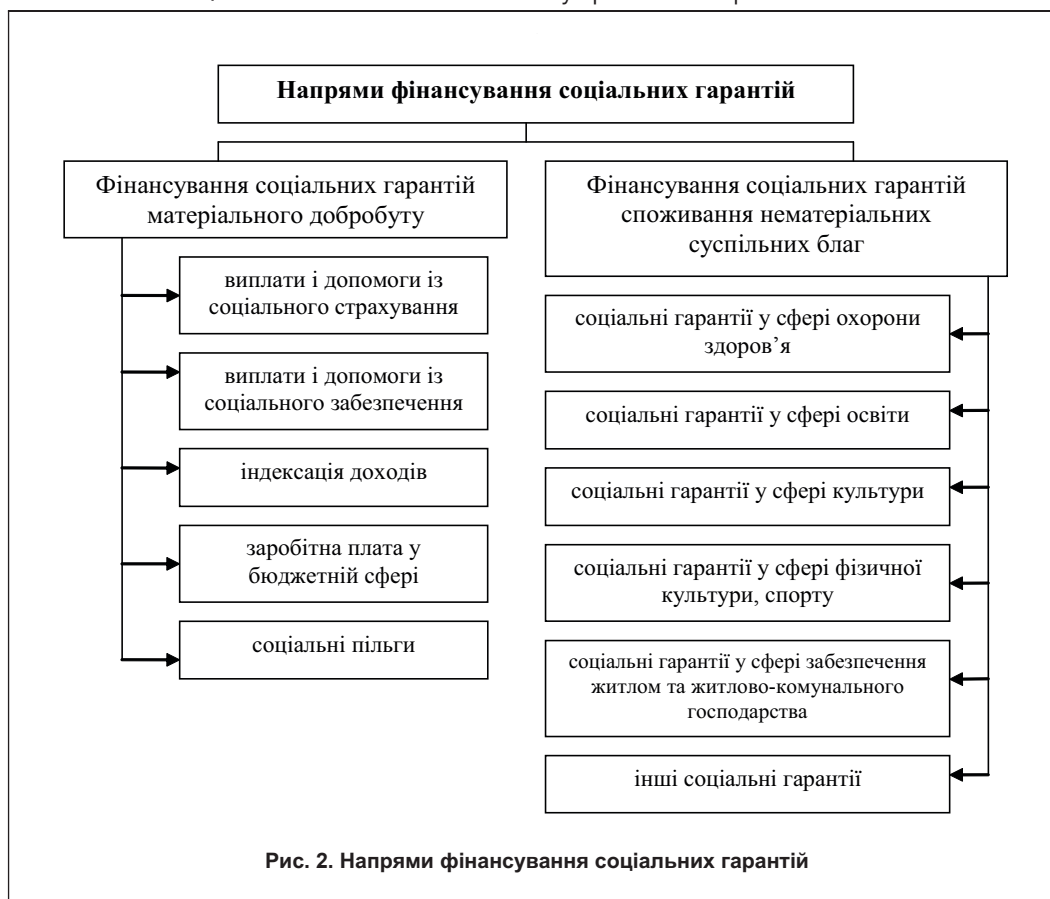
Напрями фінансування соціальних гарантій

Фінансування соціальних гарантій матеріального добробуту

виплати і допомоги із соціального страхування

виплати і допомоги із соціального забезпечення

індексація доходів

заробітна плата у бюджетній сфері

соціальні пільги

Фінансування соціальних гарантій споживання нематеріальних суспільних благ

соціальні гарантії у сфері охорони здоров’я

соціальні гарантії у сфері освіти

соціальні гарантії у сфері культури

соціальні гарантії у сфері фізичної культури, спорту

соціальні гарантії у сфері забезпечення житлом та житлово-комунального господарства

інші соціальні гарантії

Рис. 2. Напрями фінансування соціальних гарантій